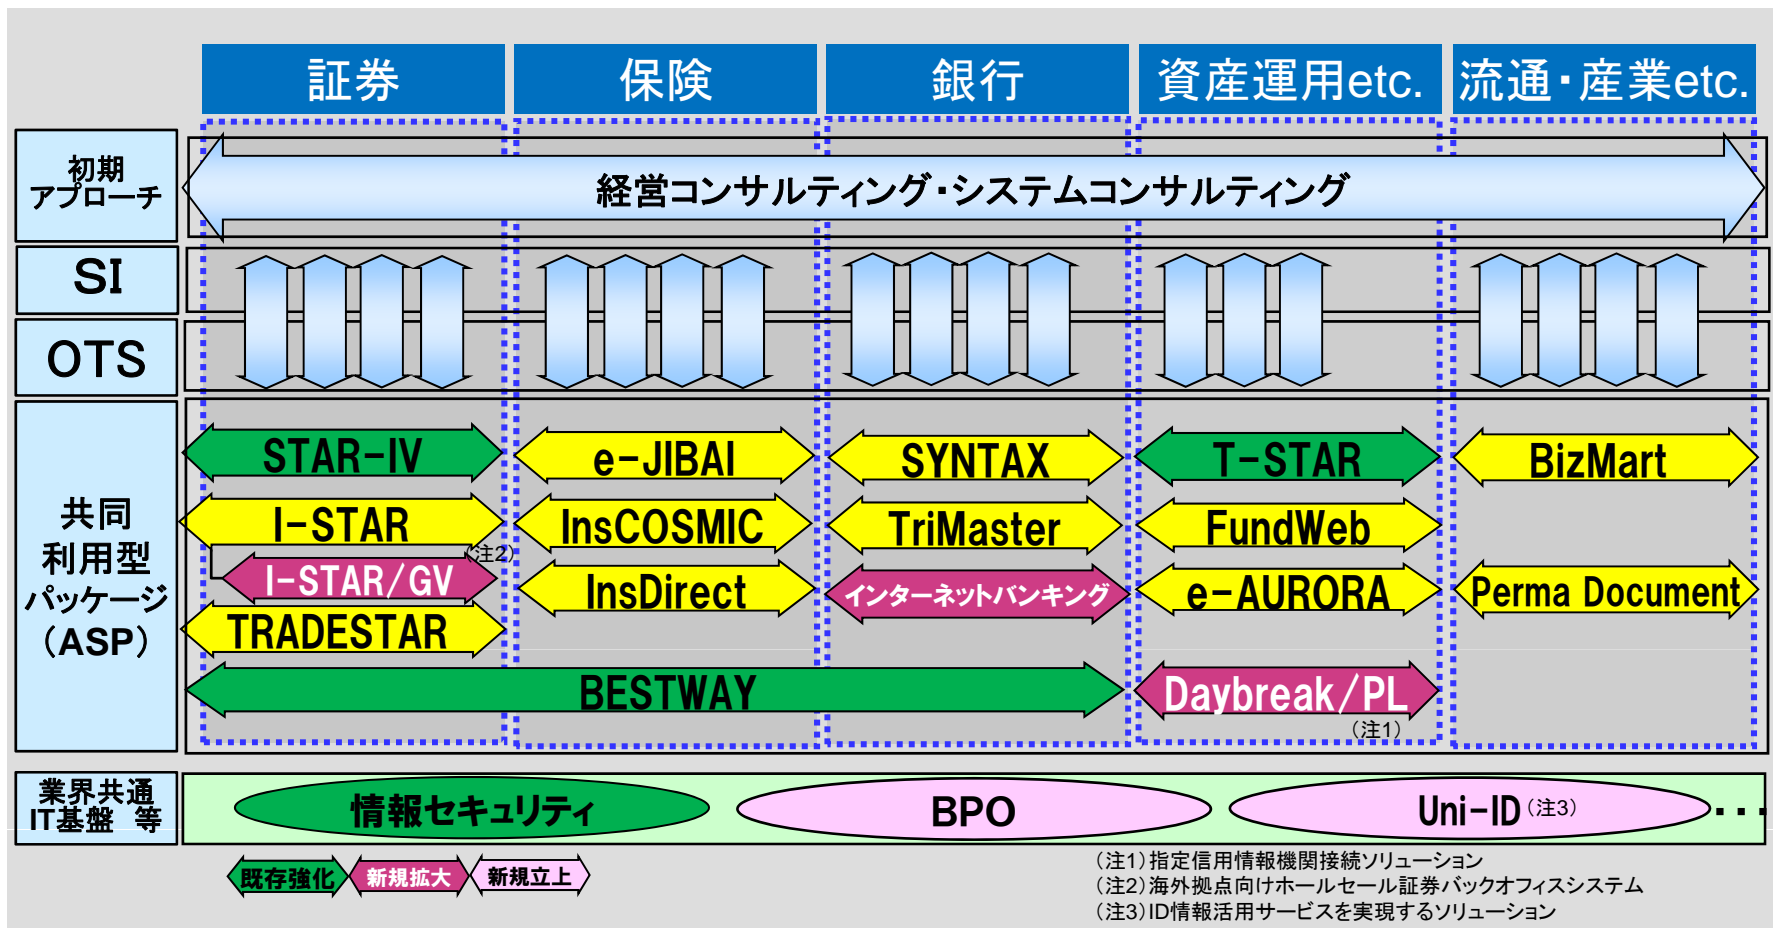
証券

保険

銀行

資産運用etc.

流通・産業etc.

初期アプローチ

経営コンサルティング・システムコンサルティング

SI

OTS

共同利用型パッケージ（ASP）

STAR-IV

e-JIBAI

SYNTAX

T-STAR

BizMart

I-STAR

InsCOSMIC

TriMaster

FundWeb

（注2）

I-STAR/GV

InsDirect

インターネットバンキング

e-AURORA

Perma Document

TRADESTAR

BESTWAY

Daybreak/PL

（注1）

業界共通IT基盤　等

情報セキュリティ

BPO

Uni-ID（注3）

・・・

既存強化

新規拡大

新規立上

（注1）指定信用情報機関接続ソリューション
（注2）海外拠点向けホールセール証券バックオフィスシステム
（注3）ID情報活用サービスを実現するソリューション